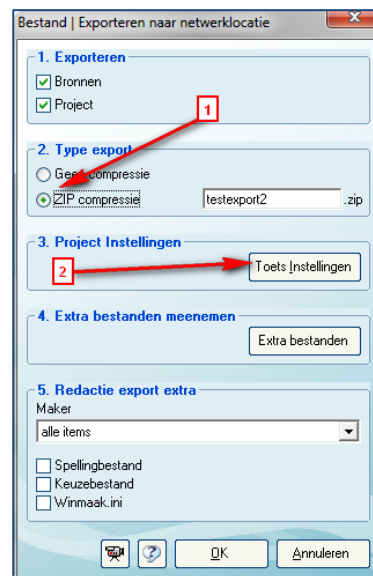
Bestand | Exporteren naar netwerklocatie

1. Exporteren
Bronnen
Project

1

2. Type export
Geen compressie
ZIP compressie testexport2 .zip

3. Project Instellingen
2
Toets Instellingen

4. Extra bestanden meenemen
Extra bestanden

5. Redactie export extra
Maker
alle items
Spellingbestand
Keuzebestand
Winmaak.ini

OK
Annuleren